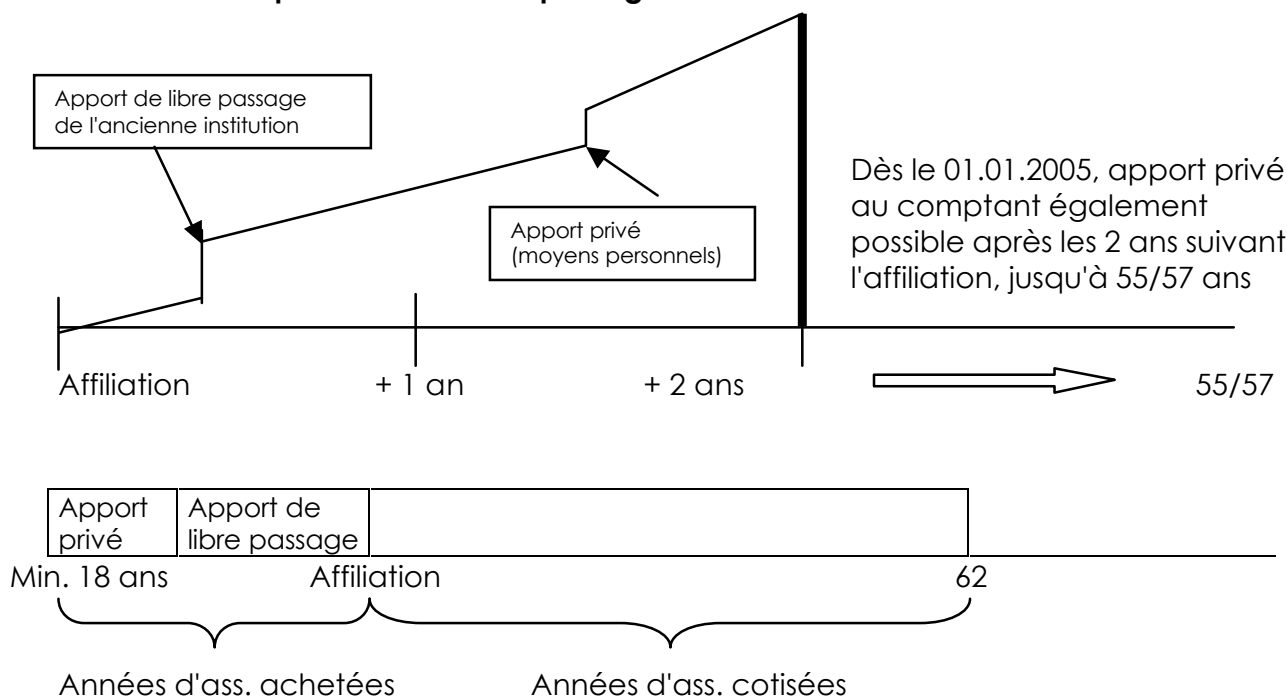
Apport de libre passage de l'ancienne institution

Apport privé (moyens personnels)

Dès le 01.01.2005, apport privé au comptant également possible après les 2 ans suivant l'affiliation, jusqu'à 55/57 ans

Affiliation

+ 1 an

+ 2 ans

55/57

| Apport privé | Apport de libre passage | |
|---|---|---|

Min. 18 ans

Affiliation

62

Années d'ass. achetées

Années d'ass. cotisées